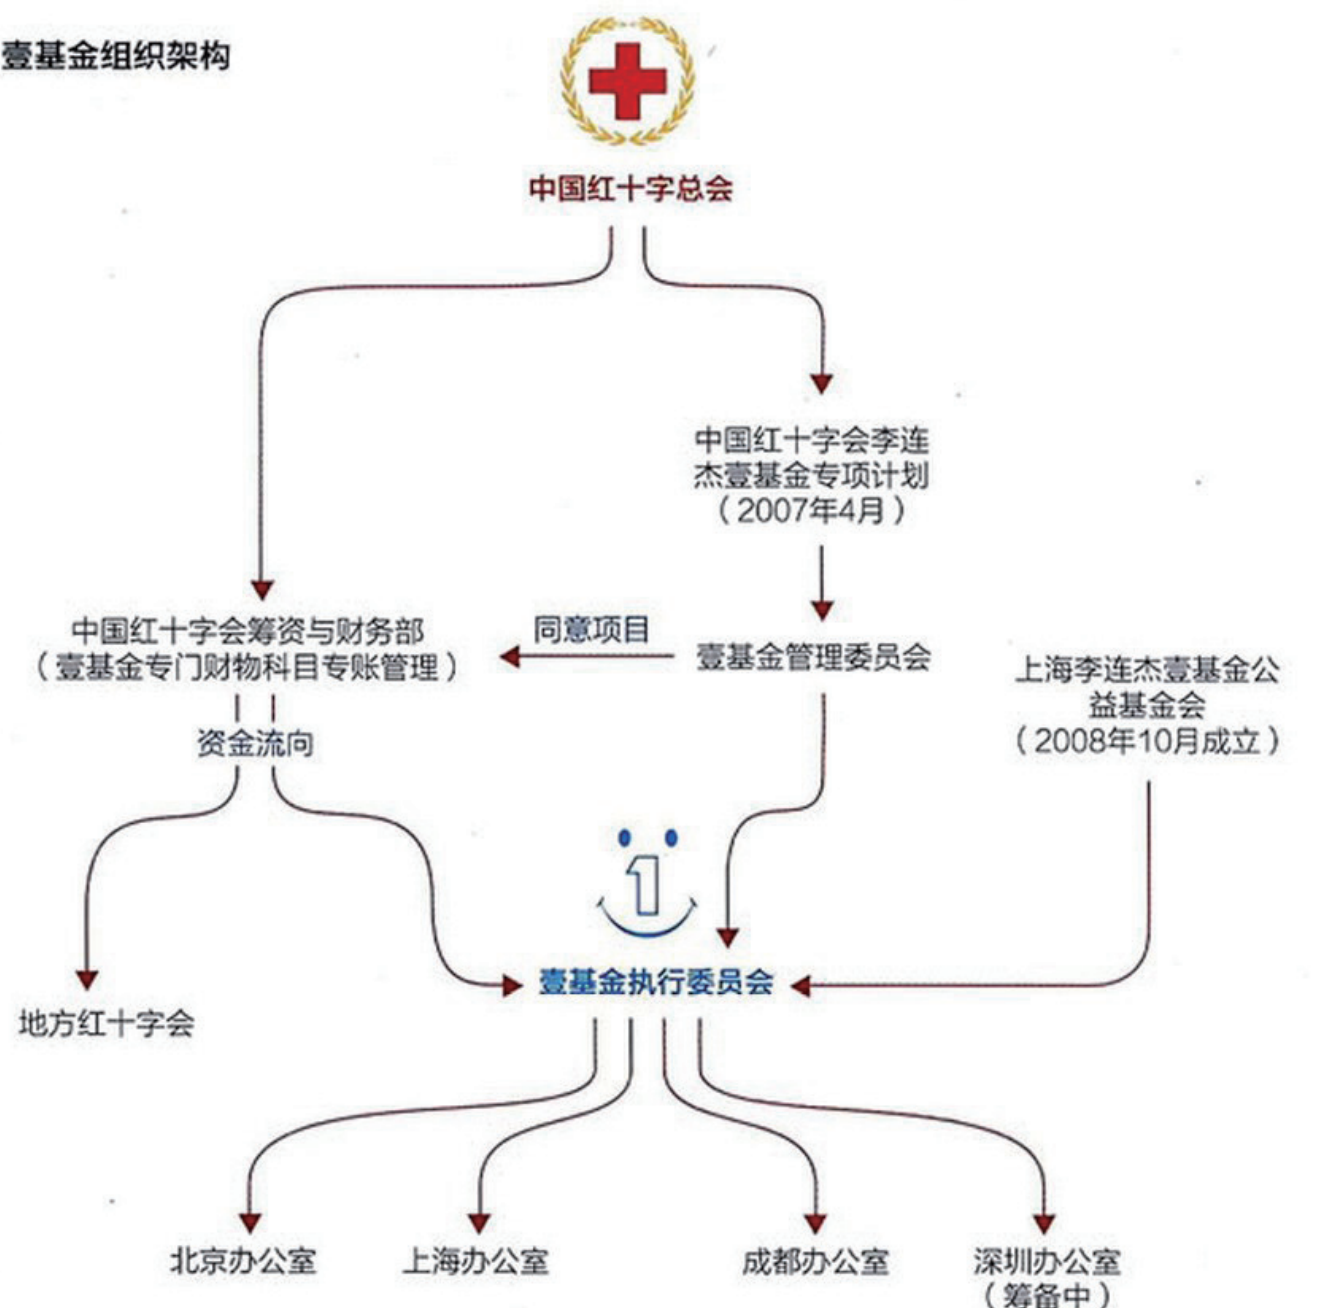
壹基金组织架构

中国红十字总会

中国红十字会李连杰壹基金专项计划（2007年4月）

中国红十字会筹资与财务部（壹基金专门财物科目专账管理）

同意项目

壹基金管理委员会

上海李连杰壹基金公益基金会（2008年10月成立）

资金流向

1

壹基金执行委员会

地方红十字会

北京办公室

上海办公室

成都办公室

深圳办公室（筹备中）